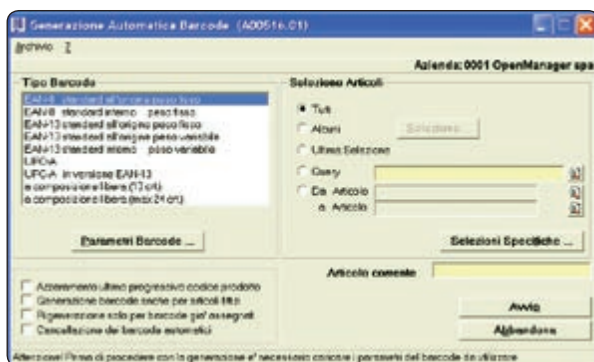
Generazione Automatica Barcode (A00516.01)

Archivio ?

Azienda: 0001 OpenManager spa

Tipo Barcode

EAN-8 standard all'origine peso fisso
EAN-8 standard interno peso fisso
EAN-13 standard all'origine peso fisso
EAN-13 standard all'origine peso variabile
EAN-13 standard interno peso variabile
UPC-A
UPC-A in versione EAN-13
a composizione libera (12 crt)
a composizione libera (max 24 crt)

Parametri Barcode ...

Selezione Articoli

Tutti
Alcuni
Ultima Selezione
Query
Da Articolo
a Articolo

Seleziona ...

Selezioni Specifiche ...

Azzeramento ultimo progressivo codice prodotto
Generazione barcode anche per articoli fittizi
Rigenerazione solo per barcode gia' assegnati
Cancellazione dei barcode automatici

Articolo corrente

Avvio

Abbandona

Attenzione! Prima di procedere con la generazione e' necessario indicare i parametri del barcode da utilizzare